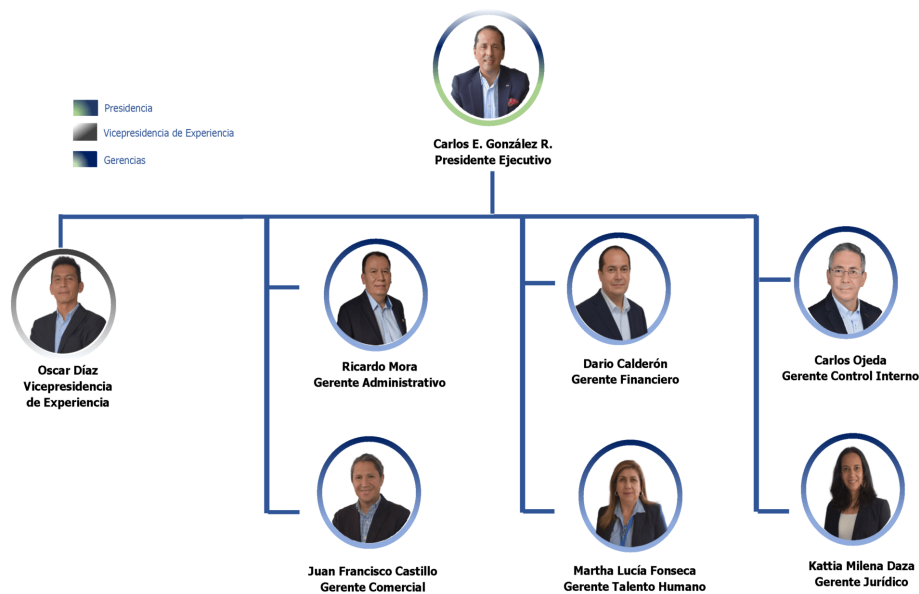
Presidencia
Vicepresidencia de Experiencia
Gerencias

Carlos E. González R.
Presidente Ejecutivo

Oscar Díaz
Vicepresidencia de Experiencia

Ricardo Mora
Gerente Administrativo

Juan Francisco Castillo
Gerente Comercial

Dario Calderón
Gerente Financiero

Martha Lucía Fonseca
Gerente Talento Humano

Carlos Ojeda
Gerente Control Interno

Kattia Milena Daza
Gerente Jurídico